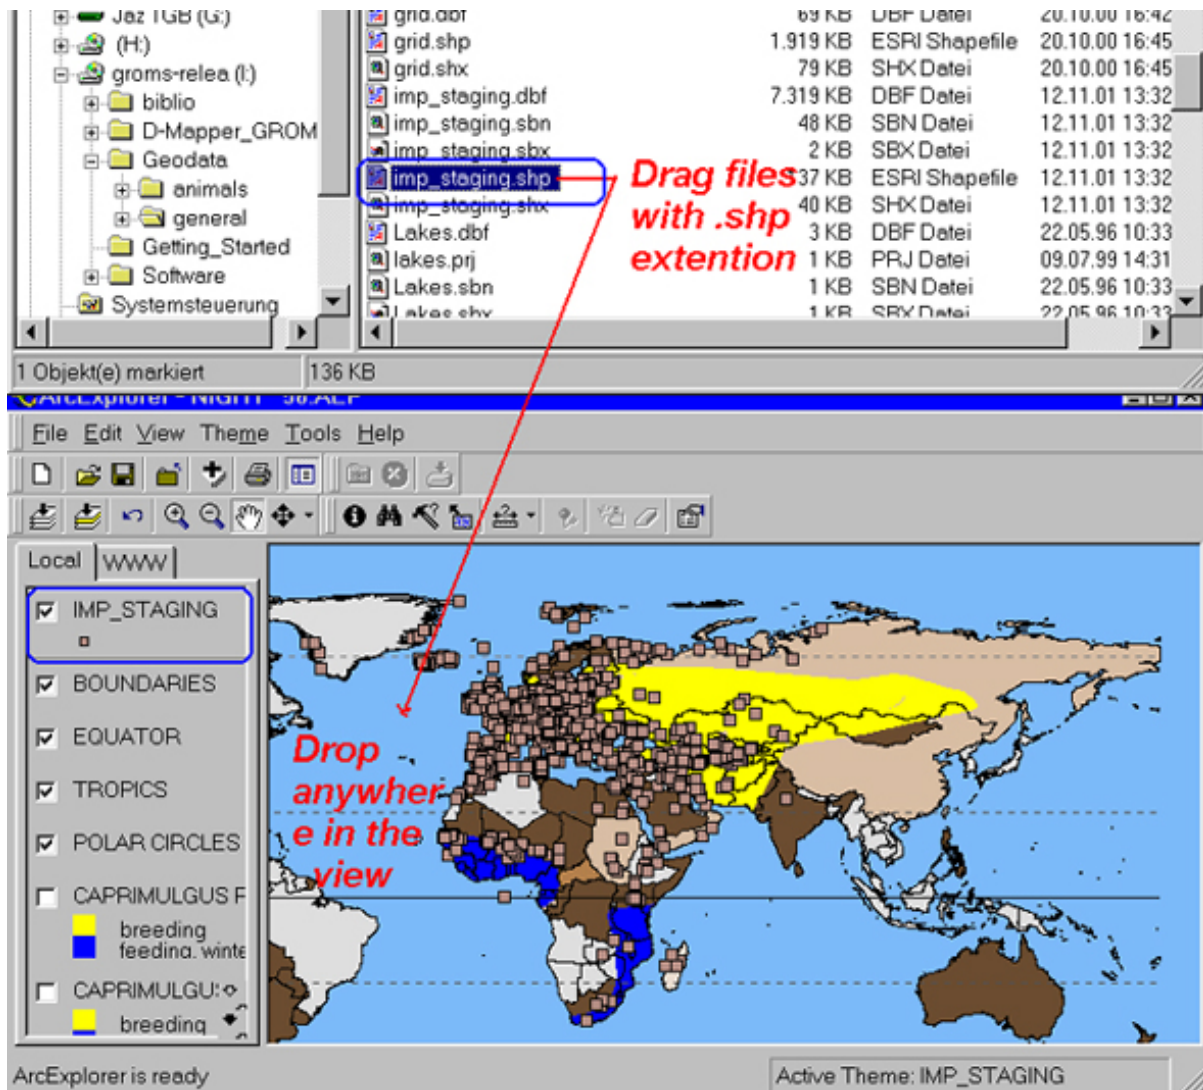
Jaz 1GB (G:)
(H:)
groms-relea (I:)
biblio
D-Mapper_GROM
Geodata
animals
general
Getting_Started
Software
Systemsteuerung

| | | | |
|---|---|---|---|
| grid.dbf | 69 KB | DBF Datei | 20.10.00 16:42 |
| grid.shp | 1.919 KB | ESRI Shapefile | 20.10.00 16:45 |
| grid.shx | 79 KB | SHX Datei | 20.10.00 16:45 |
| imp_staging.dbf | 7.319 KB | DBF Datei | 12.11.01 13:32 |
| imp_staging.sbn | 48 KB | SBN Datei | 12.11.01 13:32 |
| imp_staging.sbx | 2 KB | SBX Datei | 12.11.01 13:32 |
| imp_staging.shp | 137 KB | ESRI Shapefile | 12.11.01 13:32 |
| imp_staging.shx | 40 KB | SHX Datei | 12.11.01 13:32 |
| Lakes.dbf | 3 KB | DBF Datei | 22.05.96 10:33 |
| lakes.prj | 1 KB | PRJ Datei | 09.07.99 14:31 |
| Lakes.sbn | 1 KB | SBN Datei | 22.05.96 10:33 |
| Lakes.sbx | 1 KB | SBX Datei | 22.05.96 10:33 |

Drag files with .shp extention

1 Objekt(e) markiert
136 KB

ArcExplorer - NIGHT 98.ALP

File Edit View Theme Tools Help

Local WWW

IMP_STAGING
BOUNDARIES
EQUATOR
TROPICS
POLAR CIRCLES
CAPRIMULGUS F
breeding
feeding, winte
CAPRIMULGU
breeding

Drop anywhere in the view

ArcExplorer is ready
Active Theme: IMP_STAGING